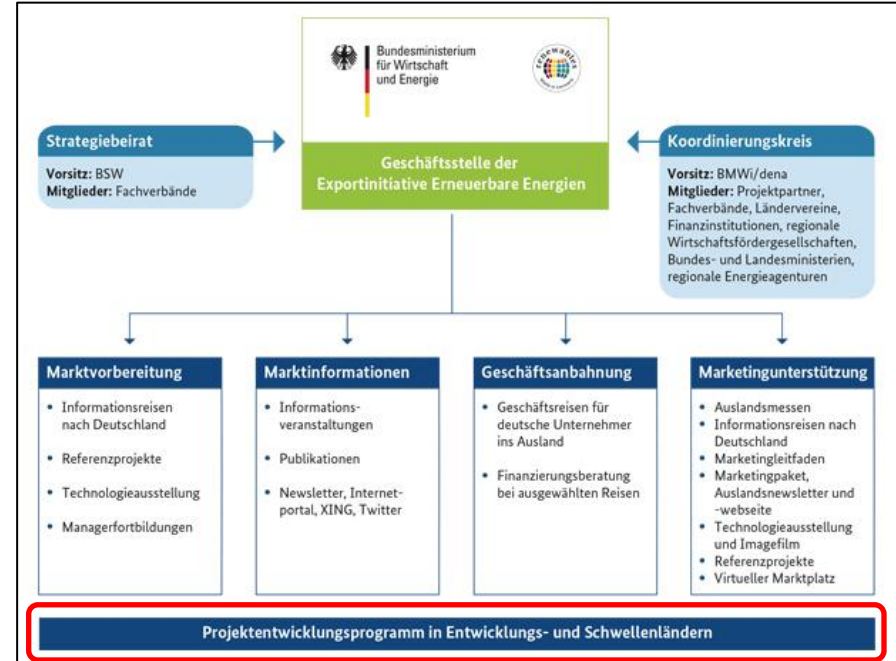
Bundesministerium für Wirtschaft und Energie

renewables

Geschäftsstelle der Exportinitiative Erneuerbare Energien

Strategiebeirat

Vorsitz: BSW
Mitglieder: Fachverbände

Koordinierungskreis

Vorsitz: BMWi/dena
Mitglieder: Projektpartner, Fachverbände, Ländervereine, Finanzinstitutionen, regionale Wirtschaftsfördergesellschaften, Bundes- und Landesministerien, regionale Energieagenturen

Marktvorbereitung

- Informationsreisen nach Deutschland
- Referenzprojekte
- Technologieausstellung
- Managerfortbildungen

Marktinformationen

- Informationsveranstaltungen
- Publikationen
- Newsletter, Internetportal, XING, Twitter

Geschäftsanbahnung

- Geschäftsreisen für deutsche Unternehmer ins Ausland
- Finanzierungsberatung bei ausgewählten Reisen

Marketingunterstützung

- Auslandsmessen
- Informationsreisen nach Deutschland
- Marketingleitfaden
- Marketingpaket, Auslandsnewsletter und -webseite
- Technologieausstellung und Imagefilm
- Referenzprojekte
- Virtueller Marktplatz

Projektentwicklungsprogramm in Entwicklungs- und Schwellenländern